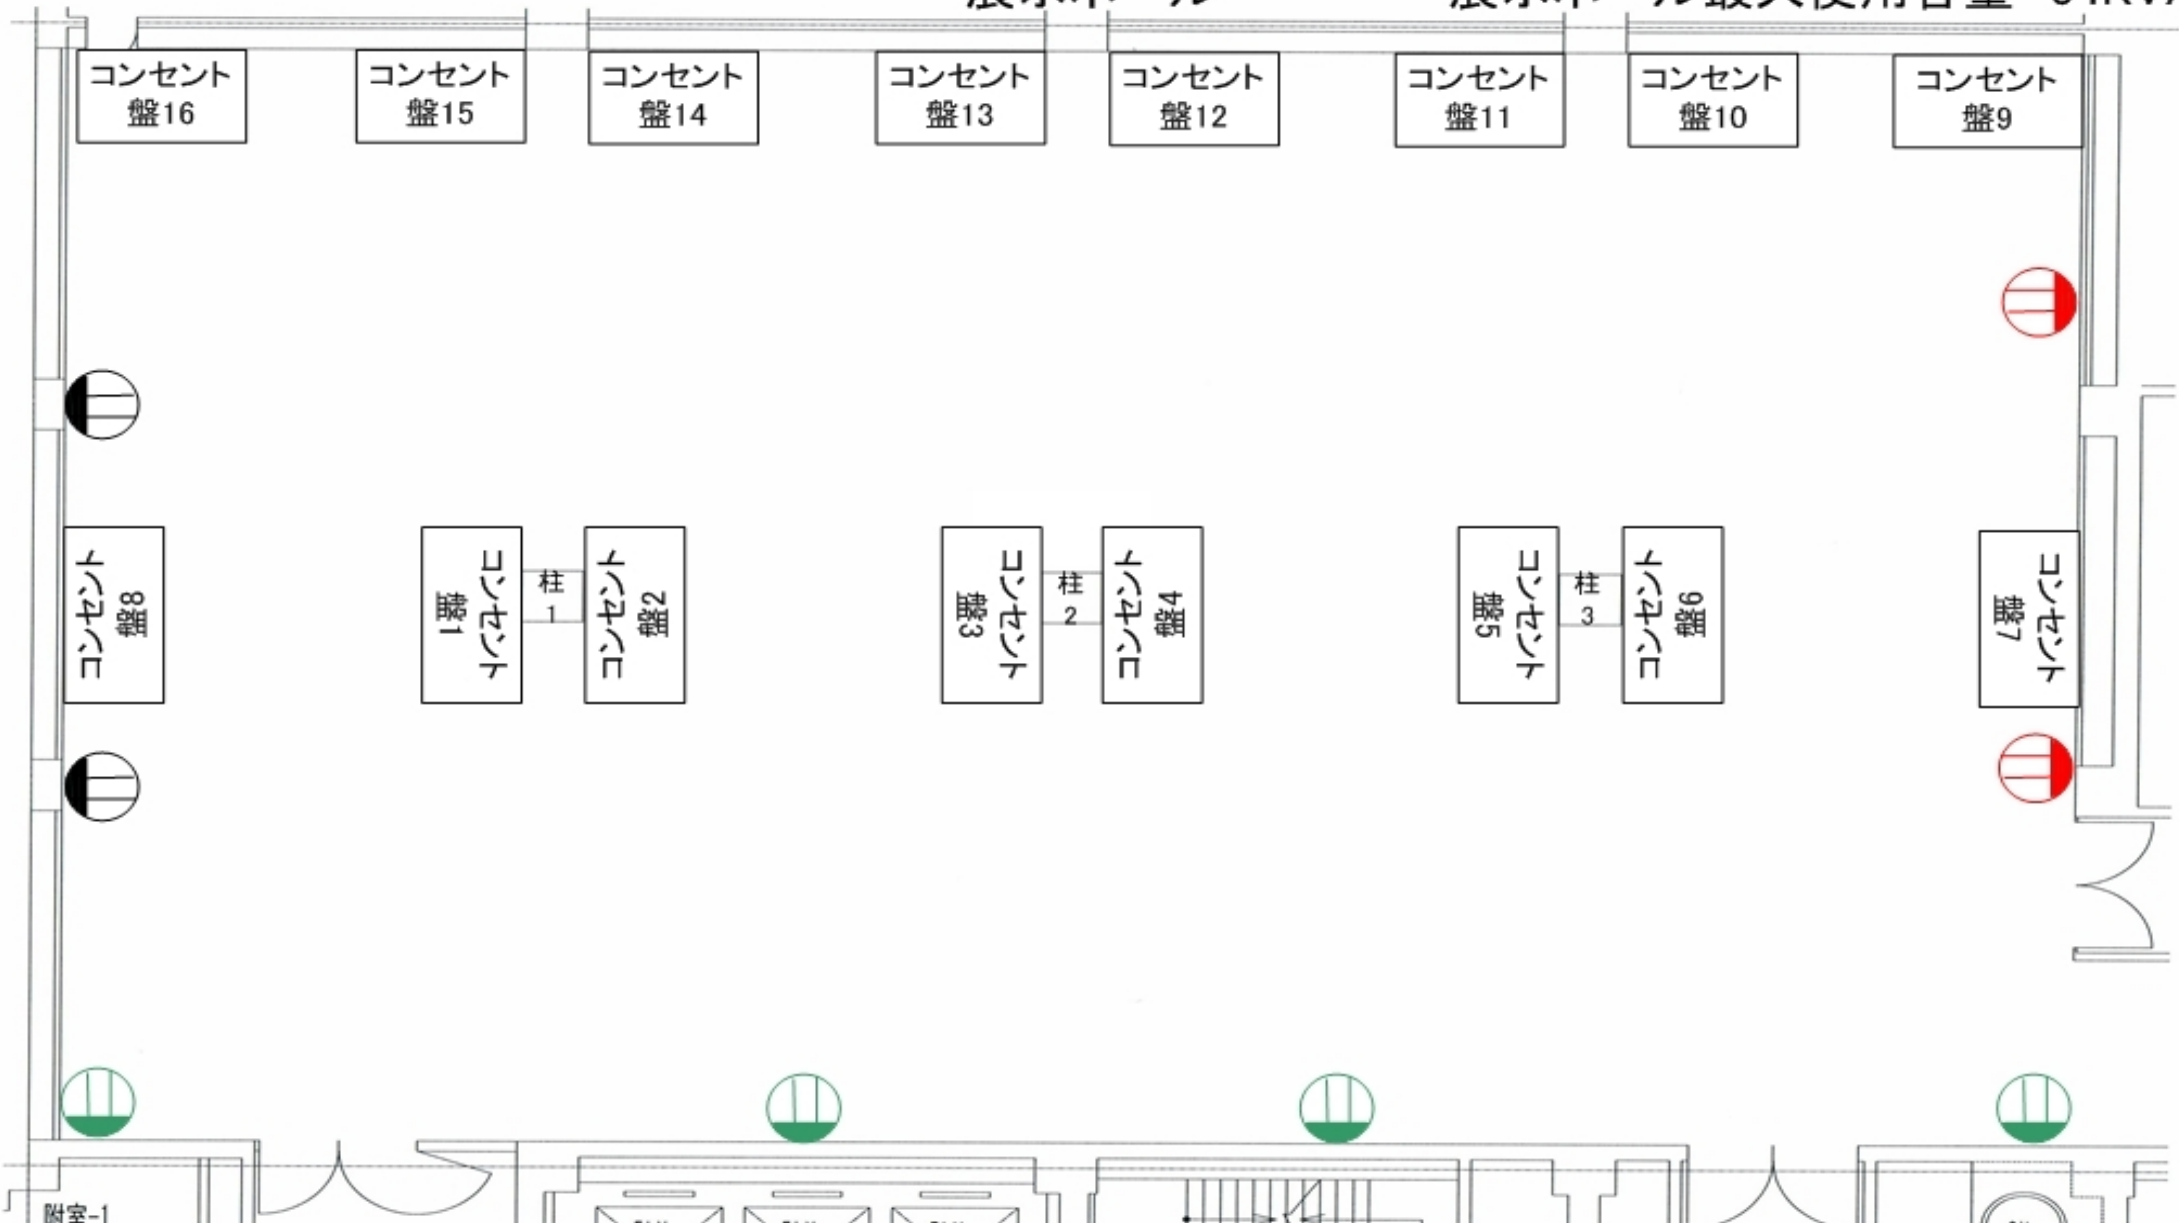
コンセント盤16

コンセント盤15

コンセント盤14

コンセント盤13

コンセント盤12

コンセント盤11

コンセント盤10

コンセント盤9

コンセント盤8

コンセント盤1

柱1

コンセント盤2

コンセント盤3

柱2

コンセント盤4

コンセント盤5

柱3

コンセント盤6

コンセント盤7

附室-1